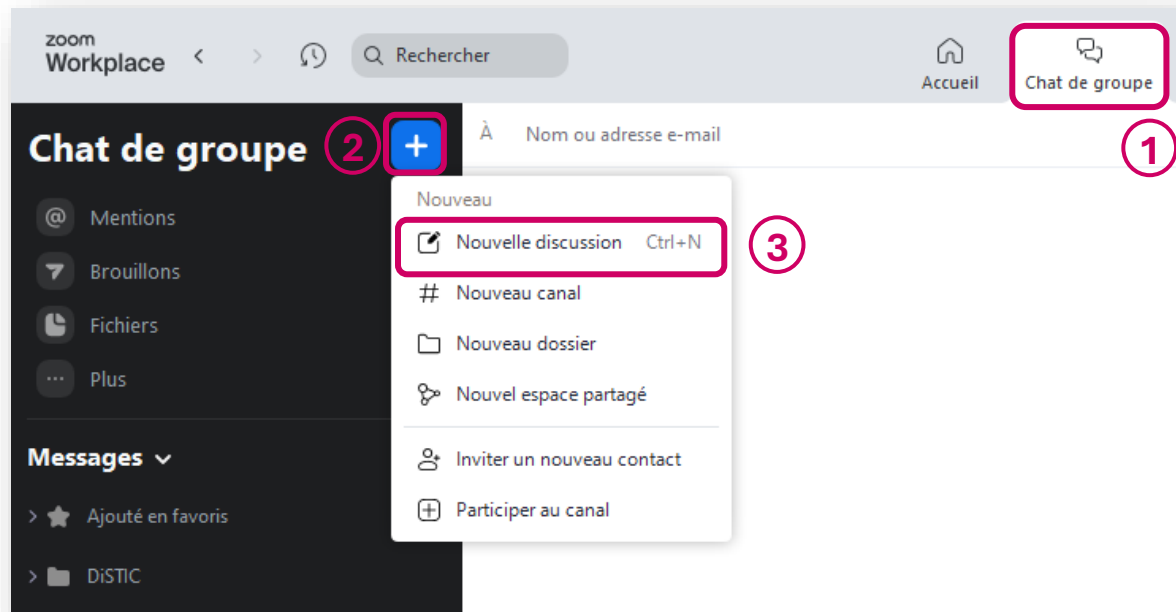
zoom
Workplace

Rechercher

Accueil

Chat de groupe

1

Chat de groupe

2

+

À Nom ou adresse e-mail

Mentions

Brouillons

Fichiers

Plus

Nouveau

Nouvelle discussion Ctrl+N

3

Nouveau canal

Nouveau dossier

Nouvel espace partagé

Inviter un nouveau contact

Participer au canal

Messages

Ajouté en favoris

DiSTIC